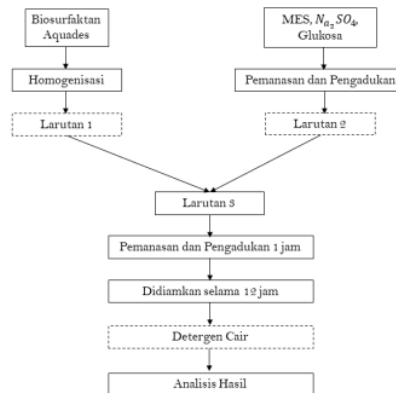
Biosurfaktan
Aquades

MES, $N_{a_2}SO_4$,
Glukosa

Homogenisasi

Pemanasan dan Pengadukan

Larutan 1

Larutan 2

Larutan 3

Pemanasan dan Pengadukan 1 jam

Didiamkan selama 12 jam

Detergen Cair

Analisis Hasil